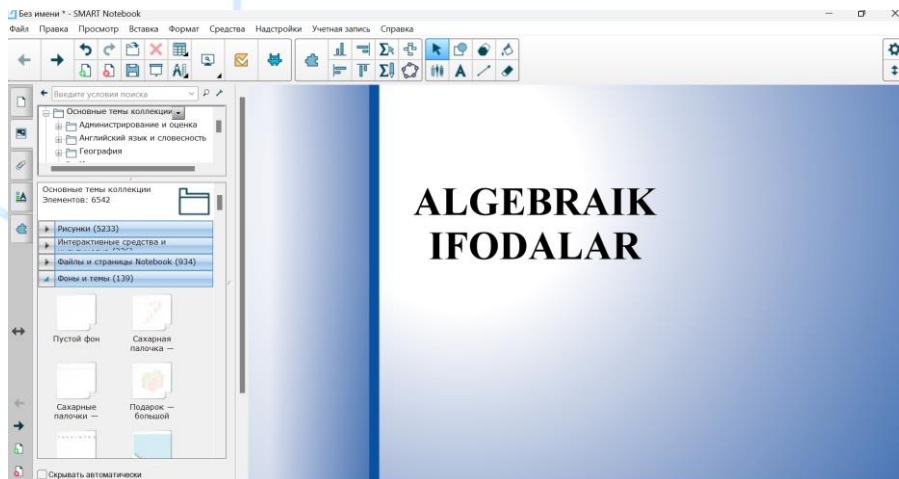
Без имени * - SMART Notebook

Файл Правка Просмотр Вставка Формат Средства Надстройки Учетная запись Справка

Введите условия поиска

Основные темы коллекции

Администрирование и оценка

Английский язык и словесность

География

Основные темы коллекции
Элементов: 6542

Рисунки (5233)

Интерактивные средства и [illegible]

Файлы и страницы Notebook (934)

Фоны и темы (139)

Пустой фон

Сахарная палочка —

Сахарные палочки —

Подарок — большой

Скрывать автоматически

ALGEBRAIK IFODALAR